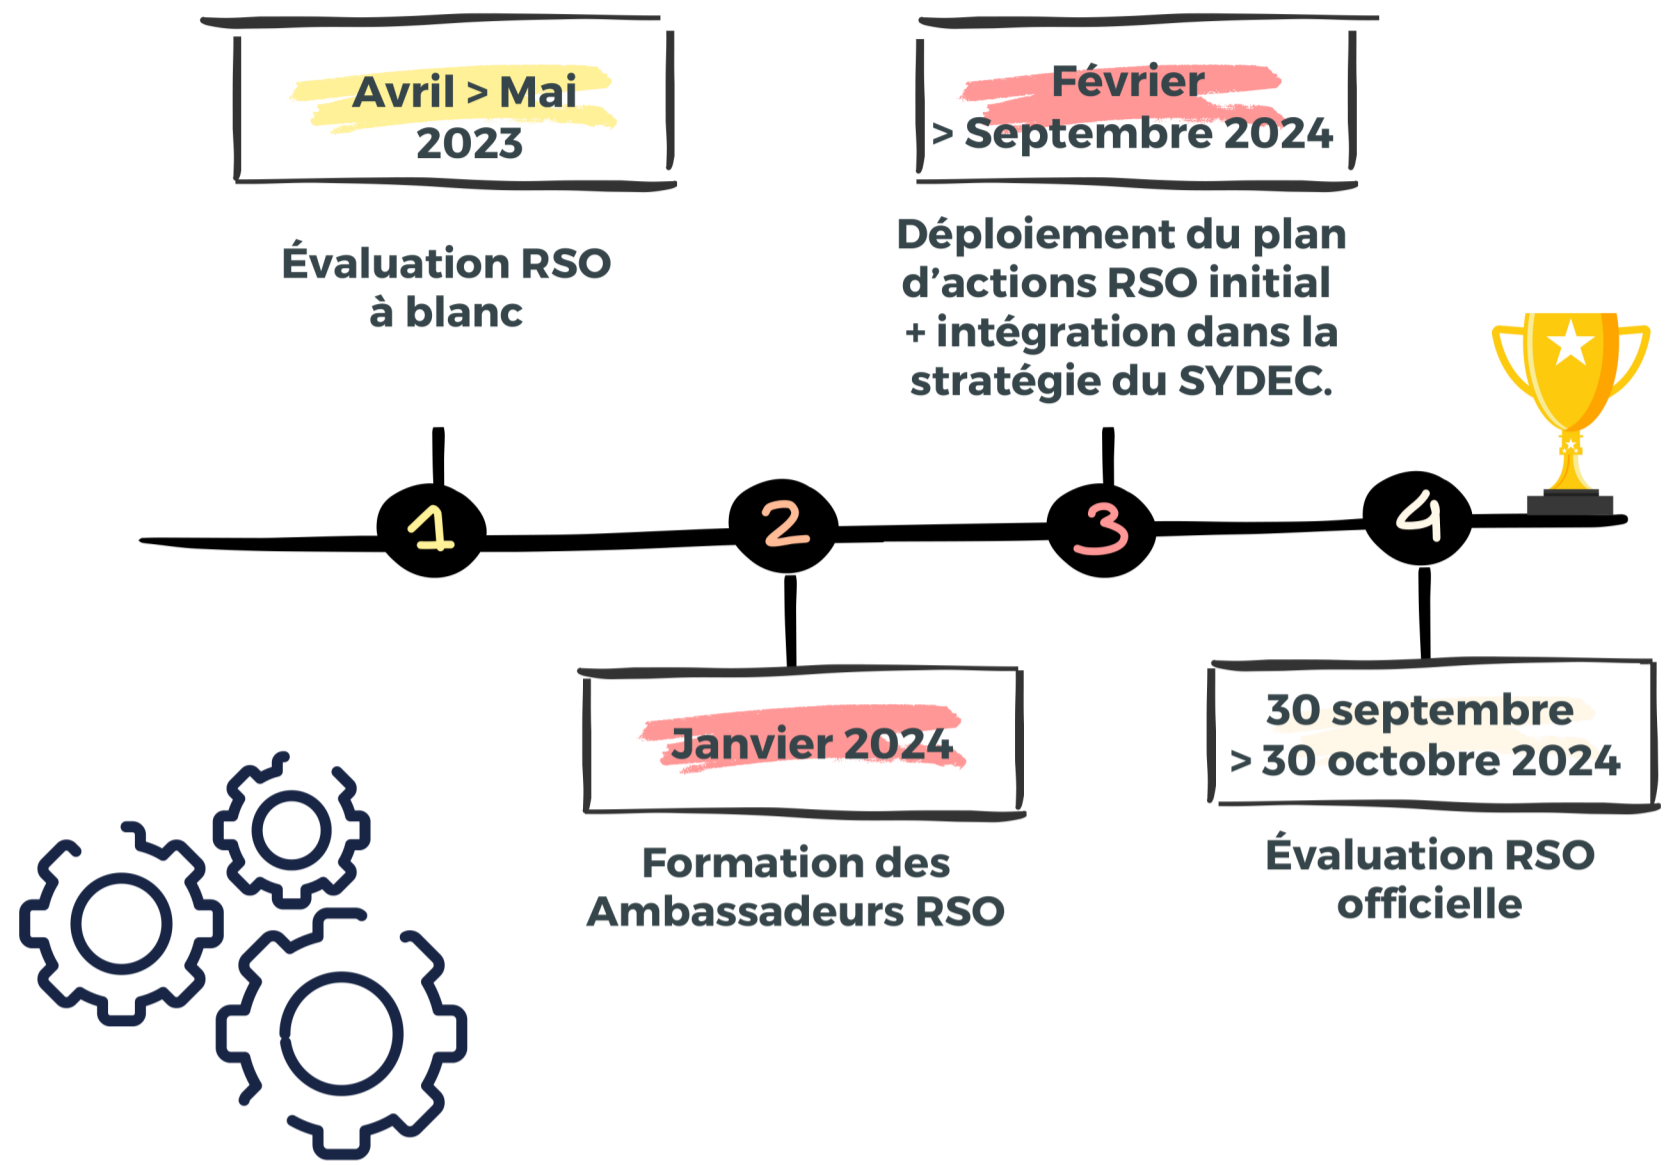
Avril > Mai
2023

Évaluation RSO
à blanc

Février
> Septembre 2024

Déploiement du plan d'actions RSO initial + intégration dans la stratégie du SYDEC.

1

2

3

4

Janvier 2024

Formation des Ambassadeurs RSO

30 septembre
> 30 octobre 2024

Évaluation RSO officielle